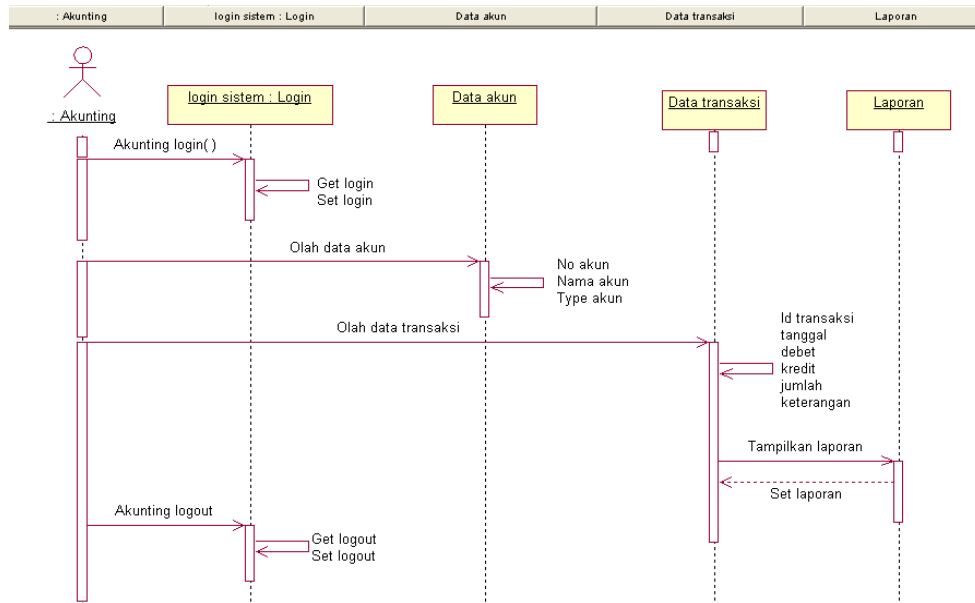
: Akunting | login sistem : Login | Data akun | Data transaksi | Laporan

: Akunting

login sistem : Login

Data akun

Data transaksi

Laporan

Akunting login( )

Get login
Set login

Olah data akun

No akun
Nama akun
Type akun

Olah data transaksi

Id transaksi
tanggal
debet
kredit
jumlah
keterangan

Tampilkan laporan

Set laporan

Akunting logout

Get logout
Set logout